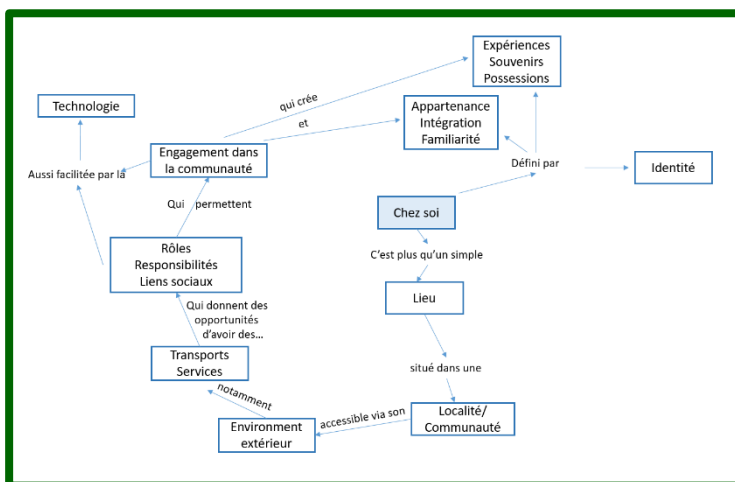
Expériences
Souvenirs
Possessions

Technologie

qui crée

et

Appartenance
Intégration
Familiarité

Engagement dans la communauté

Aussi facilitée par la

Défini par

Identité

Qui permettent

Chez soi

C'est plus qu'un simple

Rôles
Responsibilités
Liens sociaux

Lieu

Qui donnent des opportunités d'avoir des…

Transports
Services

situé dans une

notamment

accessible via son

Environment extérieur

Localité/
Communauté